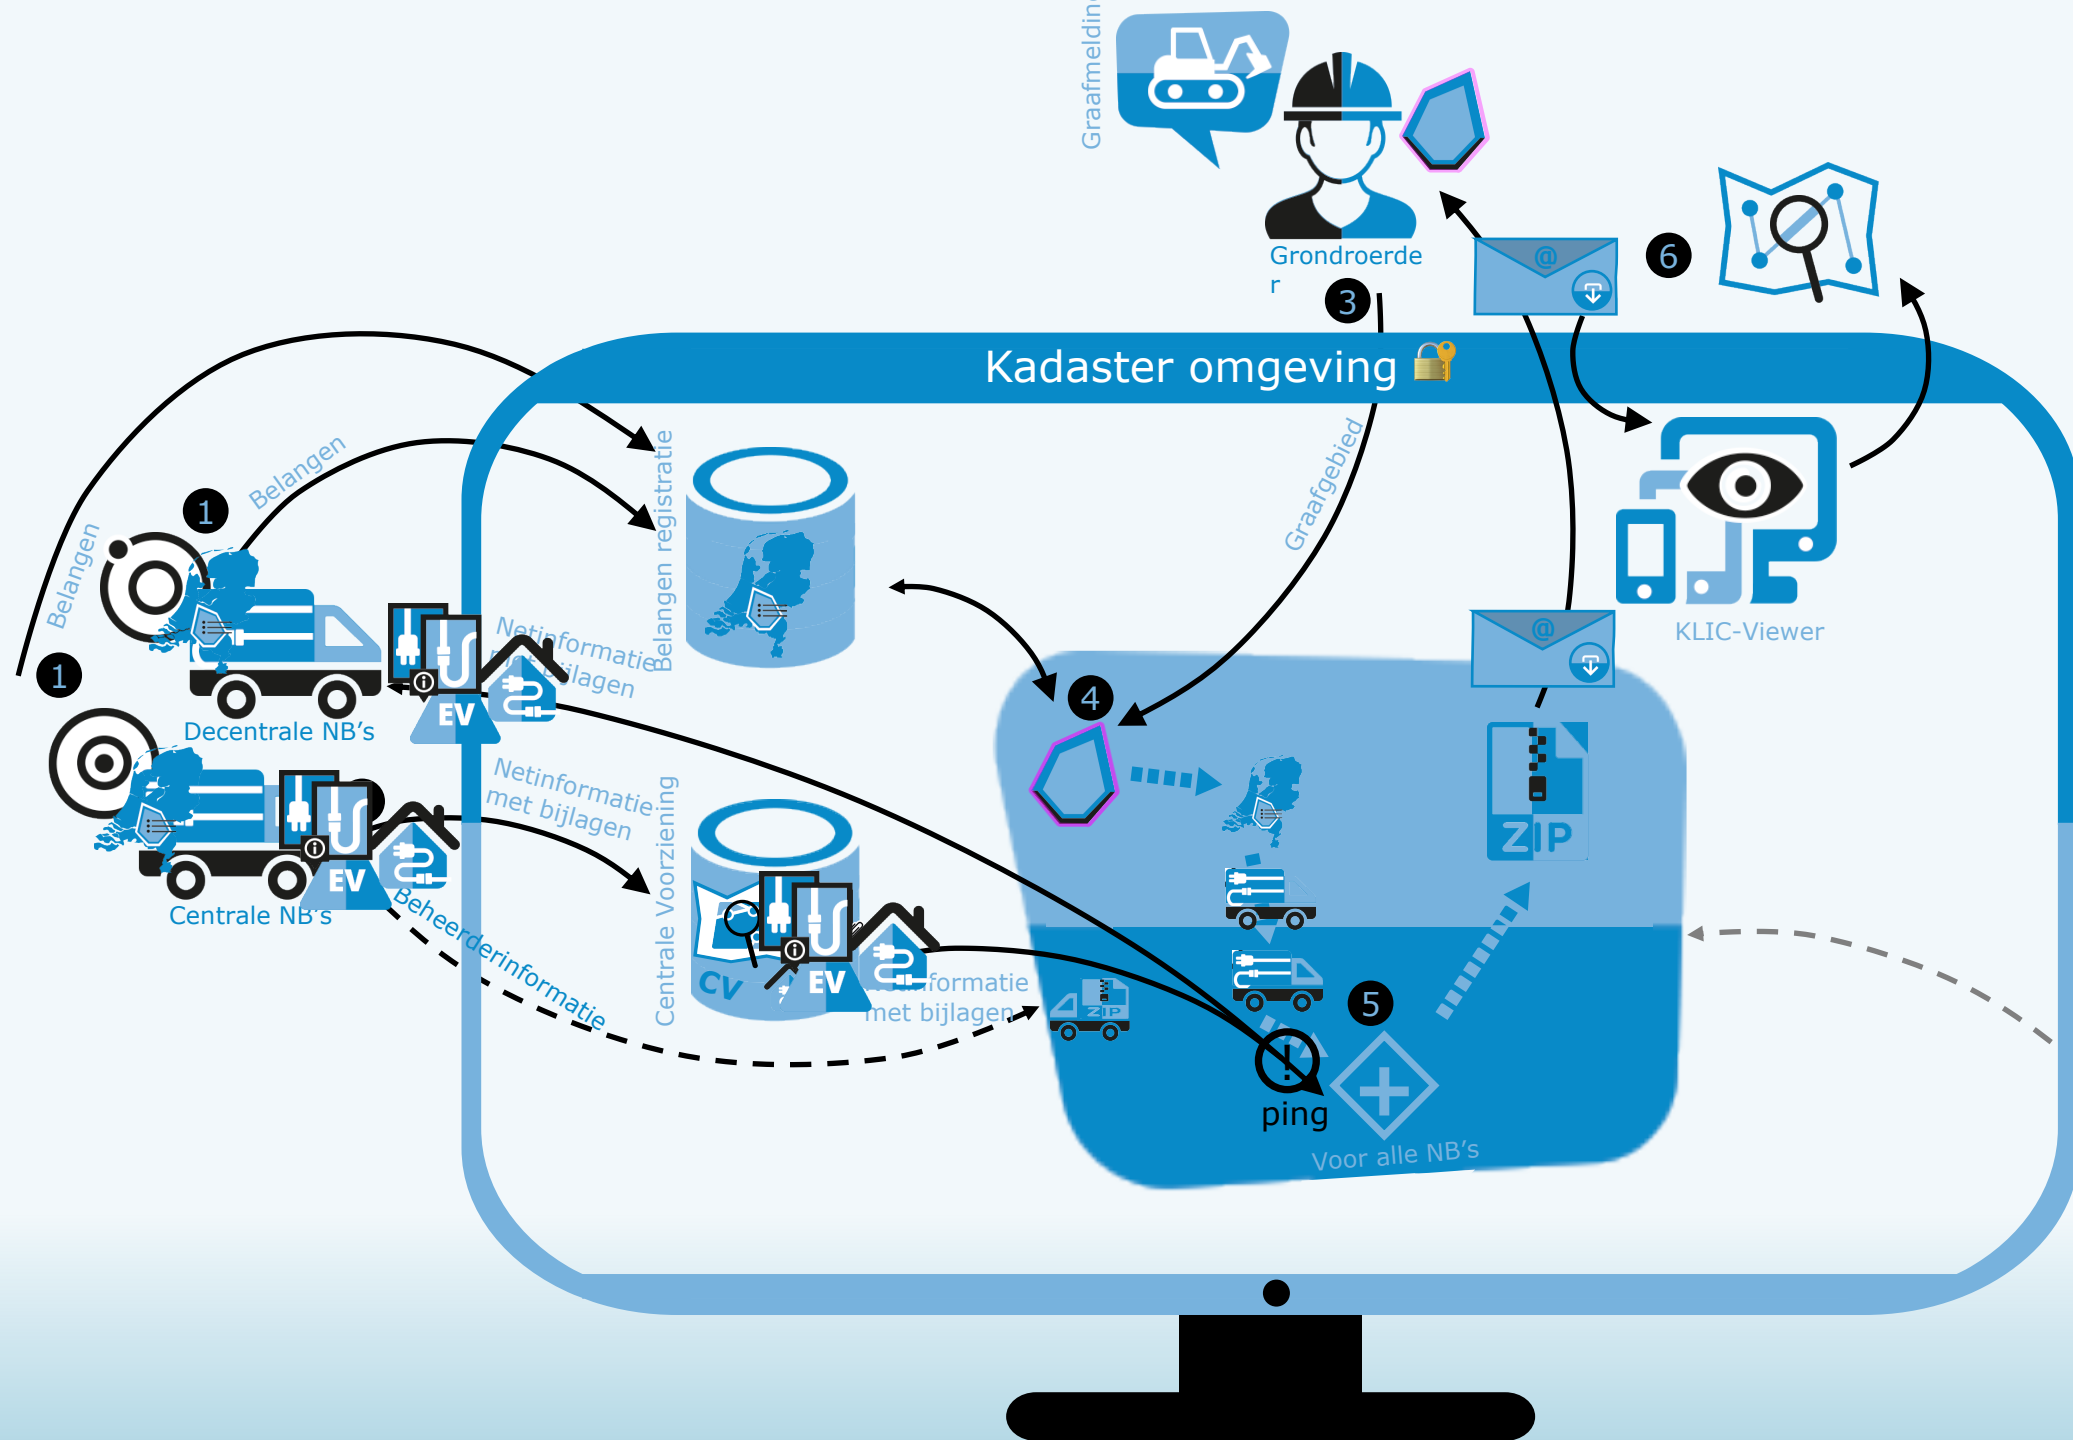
Graafmeldin

Grondroerder

3

6

@

Kadaster omgeving

Belangen

1

Belangen

Belangen registratie

Graafgebied

KLIC-Viewer

1

Netinformatie met bijlagen

EV

Decentrale NB's

4

Netinformatie met bijlagen

Centrale Voorziening

EV

Centrale NB's

Beheerderinformatie

CV

EV

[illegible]formatie met bijlagen

ZIP

5

ping

Voor alle NB's